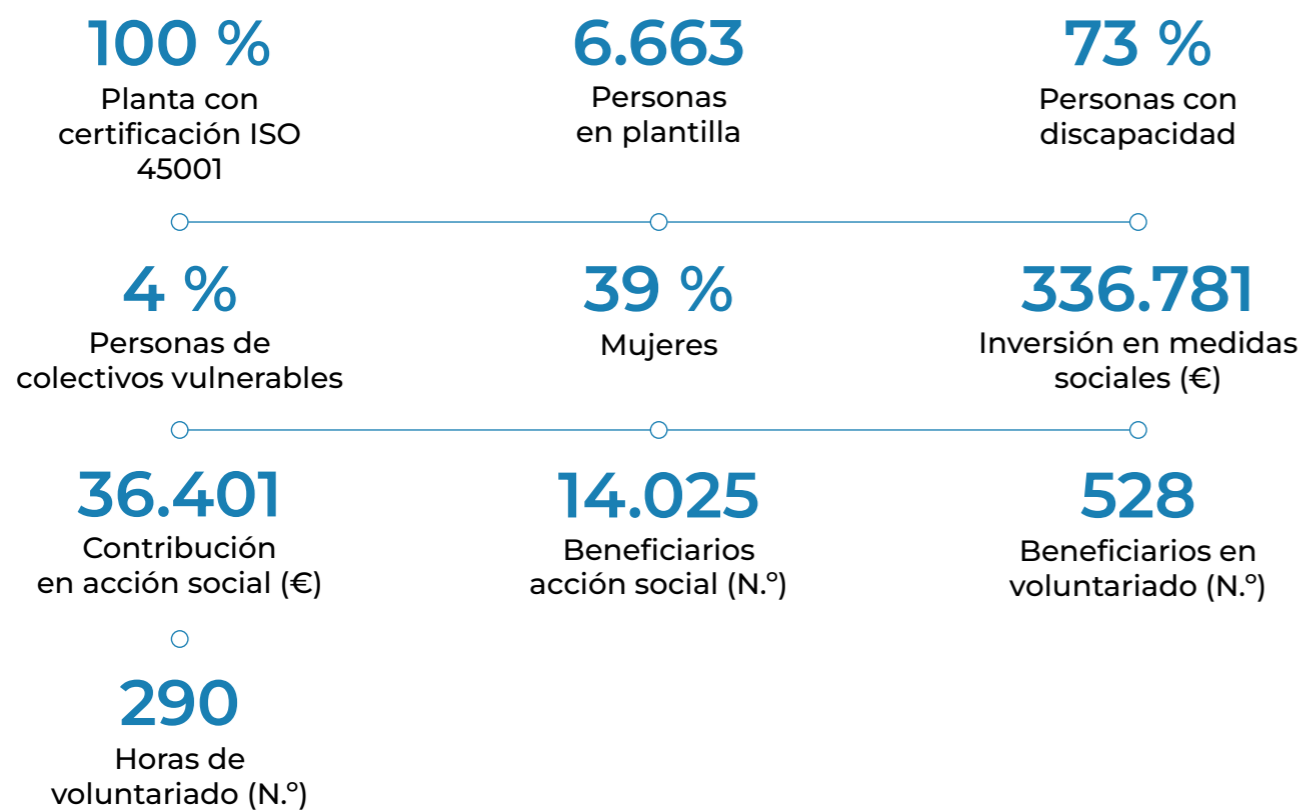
100 %
Planta con certificación ISO 45001

6.663
Personas en plantilla

73 %
Personas con discapacidad

4 %
Personas de colectivos vulnerables

39 %
Mujeres

336.781
Inversión en medidas sociales (€)

36.401
Contribución en acción social (€)

14.025
Beneficiarios acción social (N.º)

528
Beneficiarios en voluntariado (N.º)

290
Horas de voluntariado (N.º)